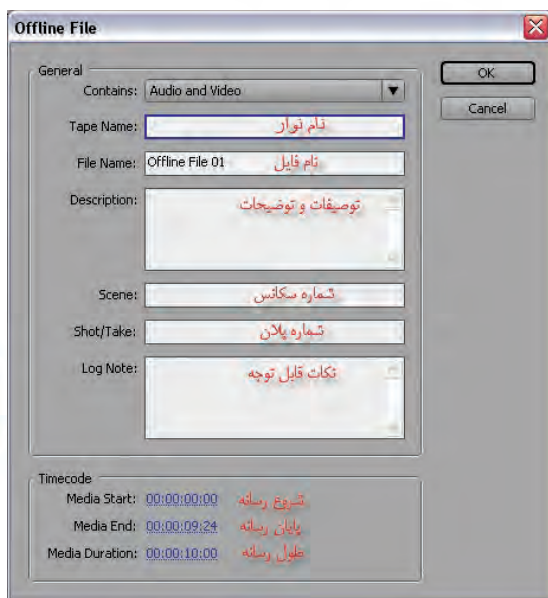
Offline File

General

Contains: Audio and Video

Tape Name: نام نوار

File Name: Offline File 01 نام فایل

Description: توصیفات و توضیحات

Scene: شماره سکانس

Shot/Take: شماره پلان

Log Note: نکات قابل توجه

OK

Cancel

Timecode

Media Start: 00;00;00;00 شروع رسانه

Media End: 00;00;09;24 پایان رسانه

Media Duration: 00;00;10;00 طول رسانه